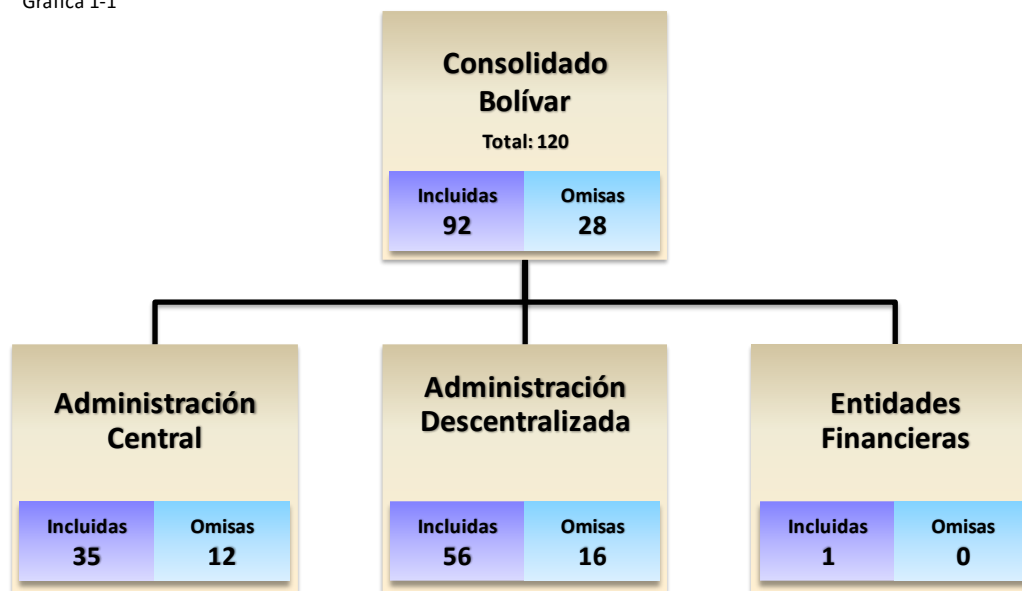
Gráfica 1-1

Consolidado Bolívar
Total: 120

| Incluidas | Omisas |
|---|---|
| 92 | 28 |

Administración Central

| Incluidas | Omisas |
|---|---|
| 35 | 12 |

Administración Descentralizada

| Incluidas | Omisas |
|---|---|
| 56 | 16 |

Entidades Financieras

| Incluidas | Omisas |
|---|---|
| 1 | 0 |